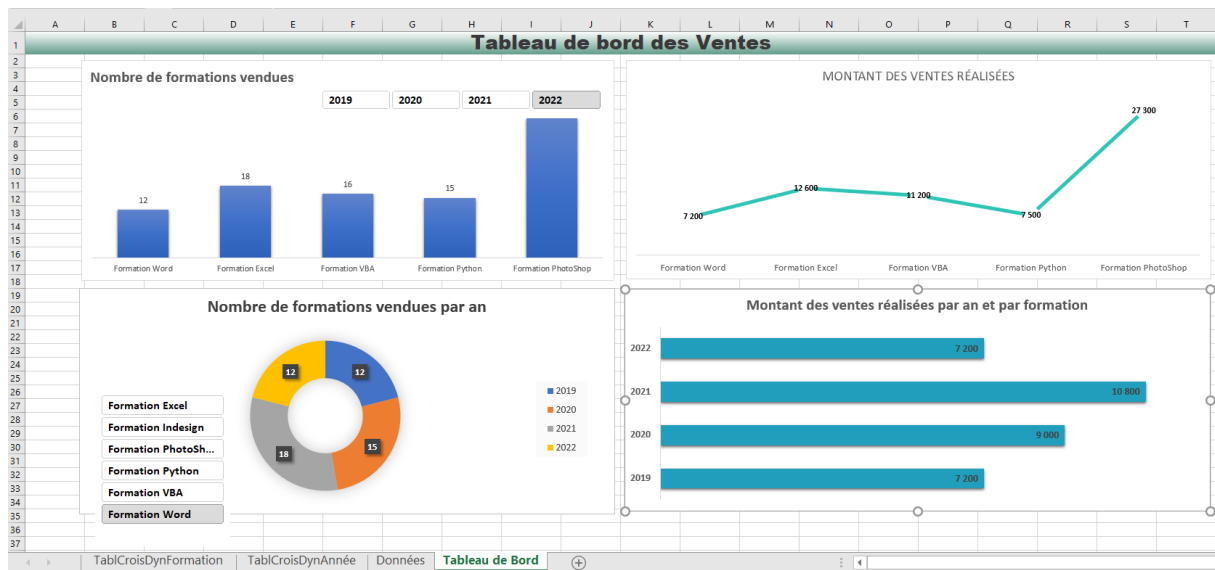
A B C D E F G H I J K L M N O P Q R S T

1 2 3 4 5 6 7 8 9 10 11 12 13 14 15 16 17 18 19 20 21 22 23 24 25 26 27 28 29 30 31 32 33 34 35 36 37

Tableau de bord des Ventes

Nombre de formations vendues

2019 | 2020 | 2021 | 2022

12
18
16
15

Formation Word | Formation Excel | Formation VBA | Formation Python | Formation PhotoShop

MONTANT DES VENTES RÉALISÉES

7 200
12 600
11 200
7 500
27 300

Formation Word | Formation Excel | Formation VBA | Formation Python | Formation PhotoShop

Nombre de formations vendues par an

Formation Excel
Formation Indesign
Formation PhotoSh...
Formation Python
Formation VBA
Formation Word

12
12
15
18

2019
2020
2021
2022

Montant des ventes réalisées par an et par formation

2022 | 7 200
2021 | 10 800
2020 | 9 000
2019 | 7 200

TablCroisDynFormation | TablCroisDynAnnée | Données | Tableau de Bord